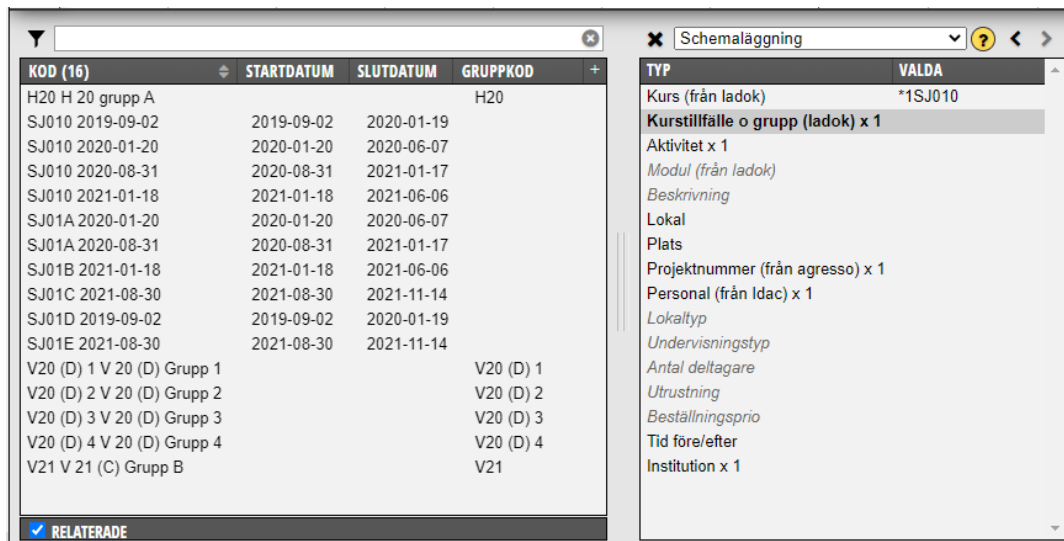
| KOD (16) | STARTDATUM | SLUTDATUM | GRUPPKOD |
|---|---|---|---|
| H20 H 20 grupp A | | | H20 |
| SJ010 2019-09-02 | 2019-09-02 | 2020-01-19 | |
| SJ010 2020-01-20 | 2020-01-20 | 2020-06-07 | |
| SJ010 2020-08-31 | 2020-08-31 | 2021-01-17 | |
| SJ010 2021-01-18 | 2021-01-18 | 2021-06-06 | |
| SJ01A 2020-01-20 | 2020-01-20 | 2020-06-07 | |
| SJ01A 2020-08-31 | 2020-08-31 | 2021-01-17 | |
| SJ01B 2021-01-18 | 2021-01-18 | 2021-06-06 | |
| SJ01C 2021-08-30 | 2021-08-30 | 2021-11-14 | |
| SJ01D 2019-09-02 | 2019-09-02 | 2020-01-19 | |
| SJ01E 2021-08-30 | 2021-08-30 | 2021-11-14 | |
| V20 (D) 1 V 20 (D) Grupp 1 | | | V20 (D) 1 |
| V20 (D) 2 V 20 (D) Grupp 2 | | | V20 (D) 2 |
| V20 (D) 3 V 20 (D) Grupp 3 | | | V20 (D) 3 |
| V20 (D) 4 V 20 (D) Grupp 4 | | | V20 (D) 4 |
| V21 V 21 (C) Grupp B | | | V21 |

RELATERADE

Schemaläggning

| TYP | VALDA |
|---|---|
| Kurs (från ladok) | *1SJ010 |
| Kurstillfälle o grupp (ladok) x 1 | |
| Aktivitet x 1 | |
| Modul (från ladok) | |
| Beskrivning | |
| Lokal | |
| Plats | |
| Projektnummer (från agresso) x 1 | |
| Personal (från Idac) x 1 | |
| Lokaltyp | |
| Undervisningstyp | |
| Antal deltagare | |
| Utrustning | |
| Beställningsprio | |
| Tid före/efter | |
| Institution x 1 | |